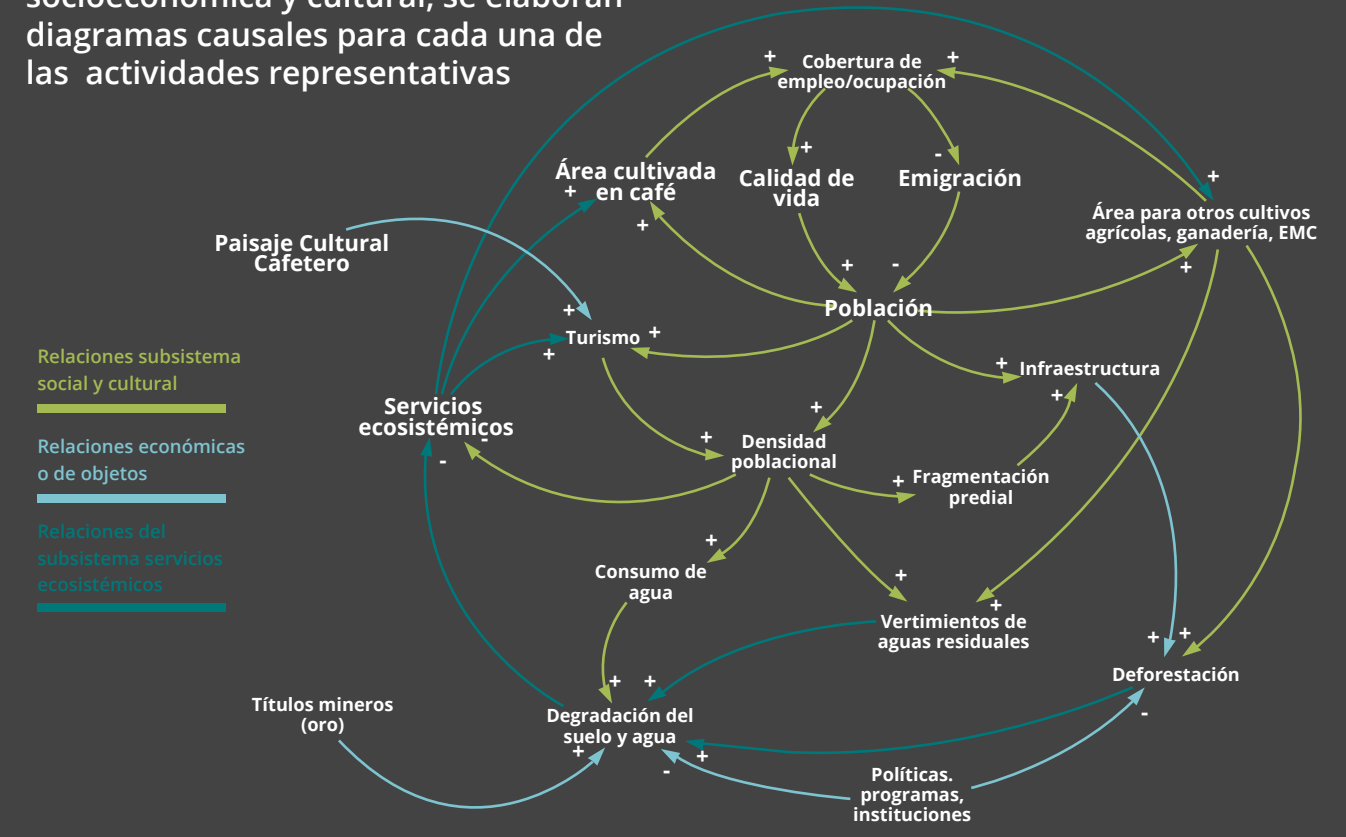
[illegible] diagramas causales para cada una de las actividades representativas

Relaciones subsistema social y cultural

Relaciones económicas o de objetos

Relaciones del subsistema servicios ecosistémicos

Cobertura de empleo/ocupación
+
+
+
Calidad de vida
-
Emigración
Área cultivada en café
+
+
Paisaje Cultural Cafetero
+
Área para otros cultivos agrícolas, ganadería, EMC
+
+
-
Población
+
Turismo
+
+
Servicios ecosistémicos
-
-
+
Infraestructura
+
+
+
Densidad poblacional
+
Fragmentación predial
+
Consumo de agua
+
+
Vertimientos de aguas residuales
+
+
Deforestación
-
Títulos mineros (oro)
+
+
Degradación del suelo y agua
+
+
-
Políticas. programas, instituciones